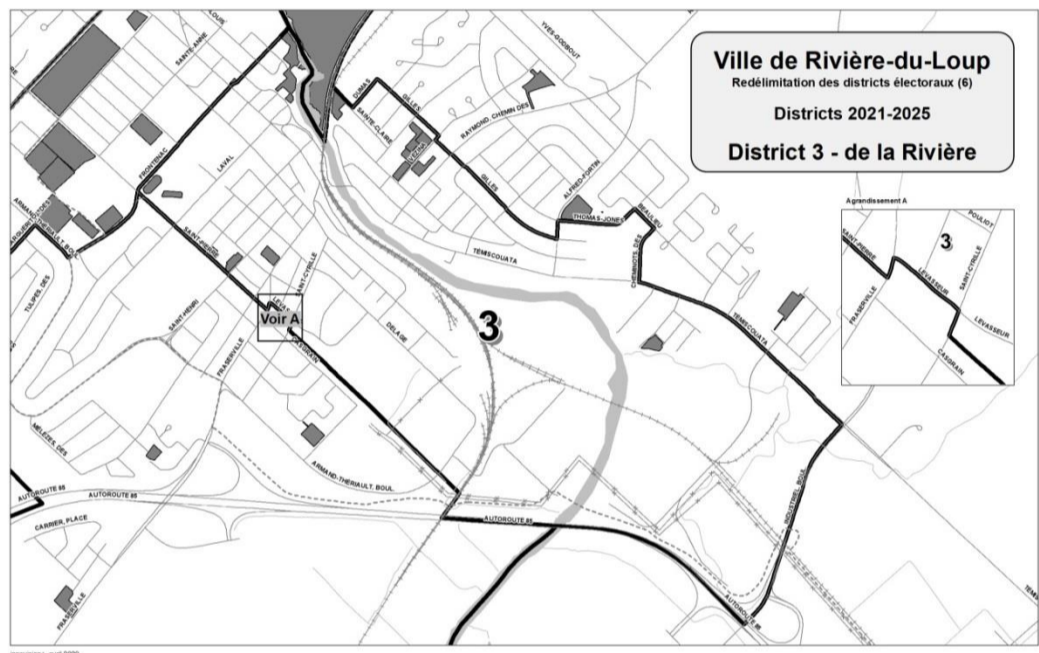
Ville de Rivière-du-Loup
Redélimitation des districts électoraux (6)

Districts 2021-2025

District 3 - de la Rivière

Agrandissement A

3

SAINT-PIERRE
FRASERVILLE
LEVASSEUR
SAINT-CYRILLE
POULIOT
LEVASSEUR
CASGRAIN

3

Voir A

SAINTE-ANNE
FRONTENAC
LAVAL
SAINT-PIERRE
SAINT-CYRILLE
SAINT-HENRI
FRASERVILLE
TULIPES, DES
ARMAND-THERIAULT, BOUL.
MELEZES, DES
AUTOROUTE 85
AUTOROUTE 85
CARRIER, PLACE
FRASERVILLE
DELAGE
LAFONTAINE
DUMAS
GILLES
SAINTE-CLAIRE
RAYMOND, CHEMIN DES
YVES-GODBOUT
GILLES
ALFRED-FORTIN
THOMAS-JONES
BEAULIEU
CHEMINOTS, DES
TÉMISCOUATA
TÉMISCOUATA
INDUSTRIEL, BOUL.
AUTOROUTE 85
AUTOROUTE 85